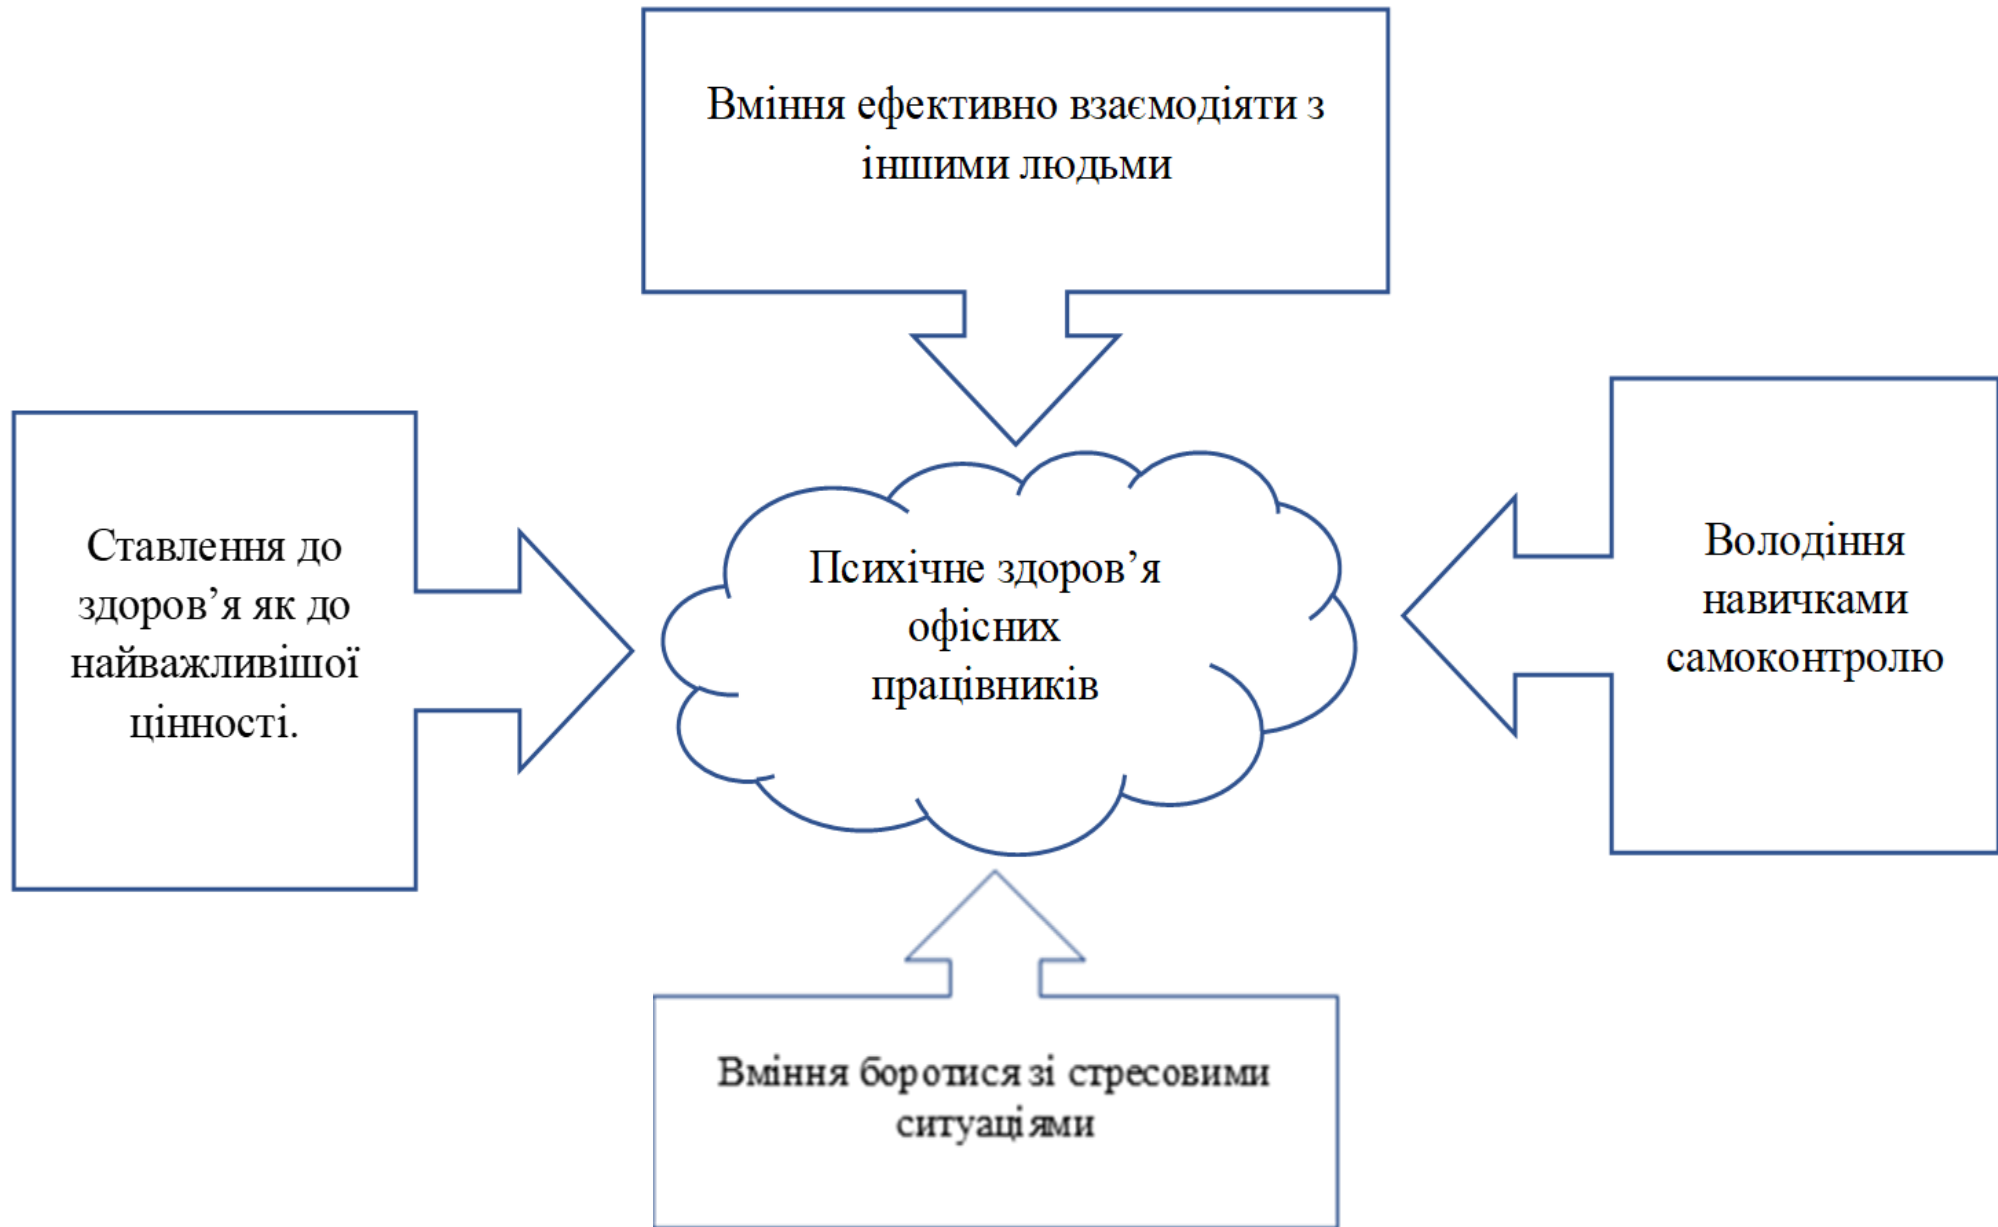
Вміння ефективно взаємодіяти з іншими людьми

Ставлення до здоров'я як до найважливішої цінності.

Психічне здоров'я офісних працівників

Володіння навичками самоконтролю

Вміння боротися зі стресовими ситуаціями